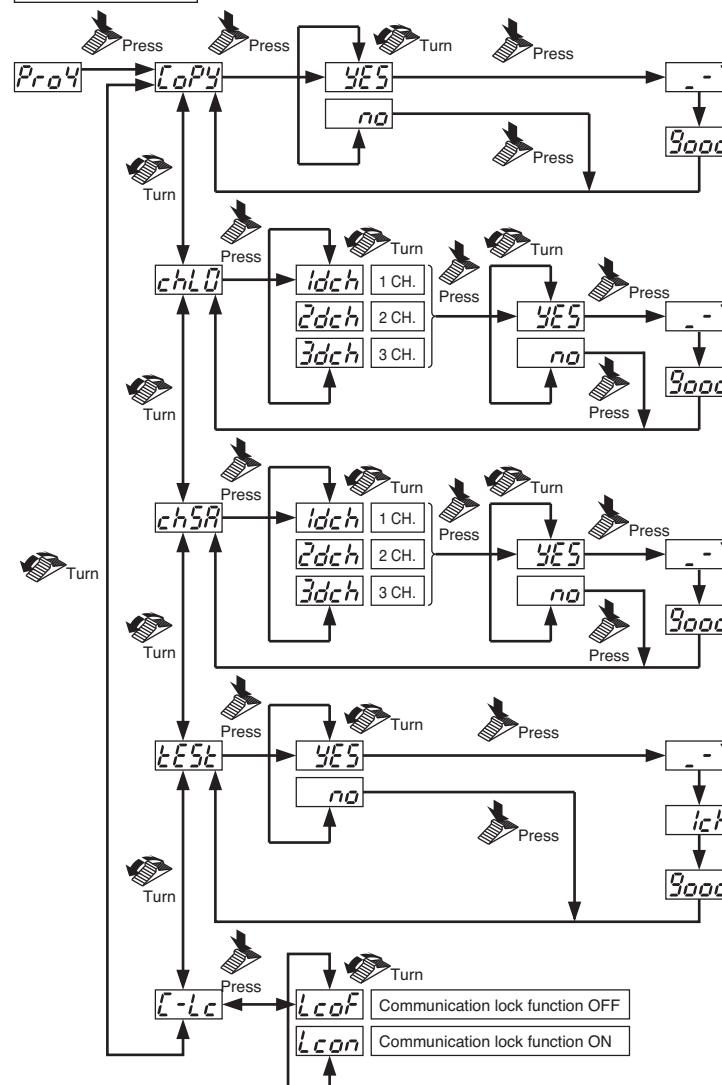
Press
Press
Turn
Press
ProY
CoPY
YES
_-
no
Press
Good
Turn
Press
Turn
Turn
chLO
1dch
1 CH.
Press
Press
2dch
2 CH.
YES
_-
3dch
3 CH.
no
Good
Press
Turn
Press
Turn
Turn
chSA
1dch
1 CH.
Press
Press
Turn
2dch
2 CH.
YES
_-
3dch
3 CH.
no
Good
Press
Turn
Press
Turn
Press
tESt
YES
_-
no
Press
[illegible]
Good
Turn
Press
Turn
C-Lc
LcoF
Communication lock function OFF
Lcon
Communication lock function ON